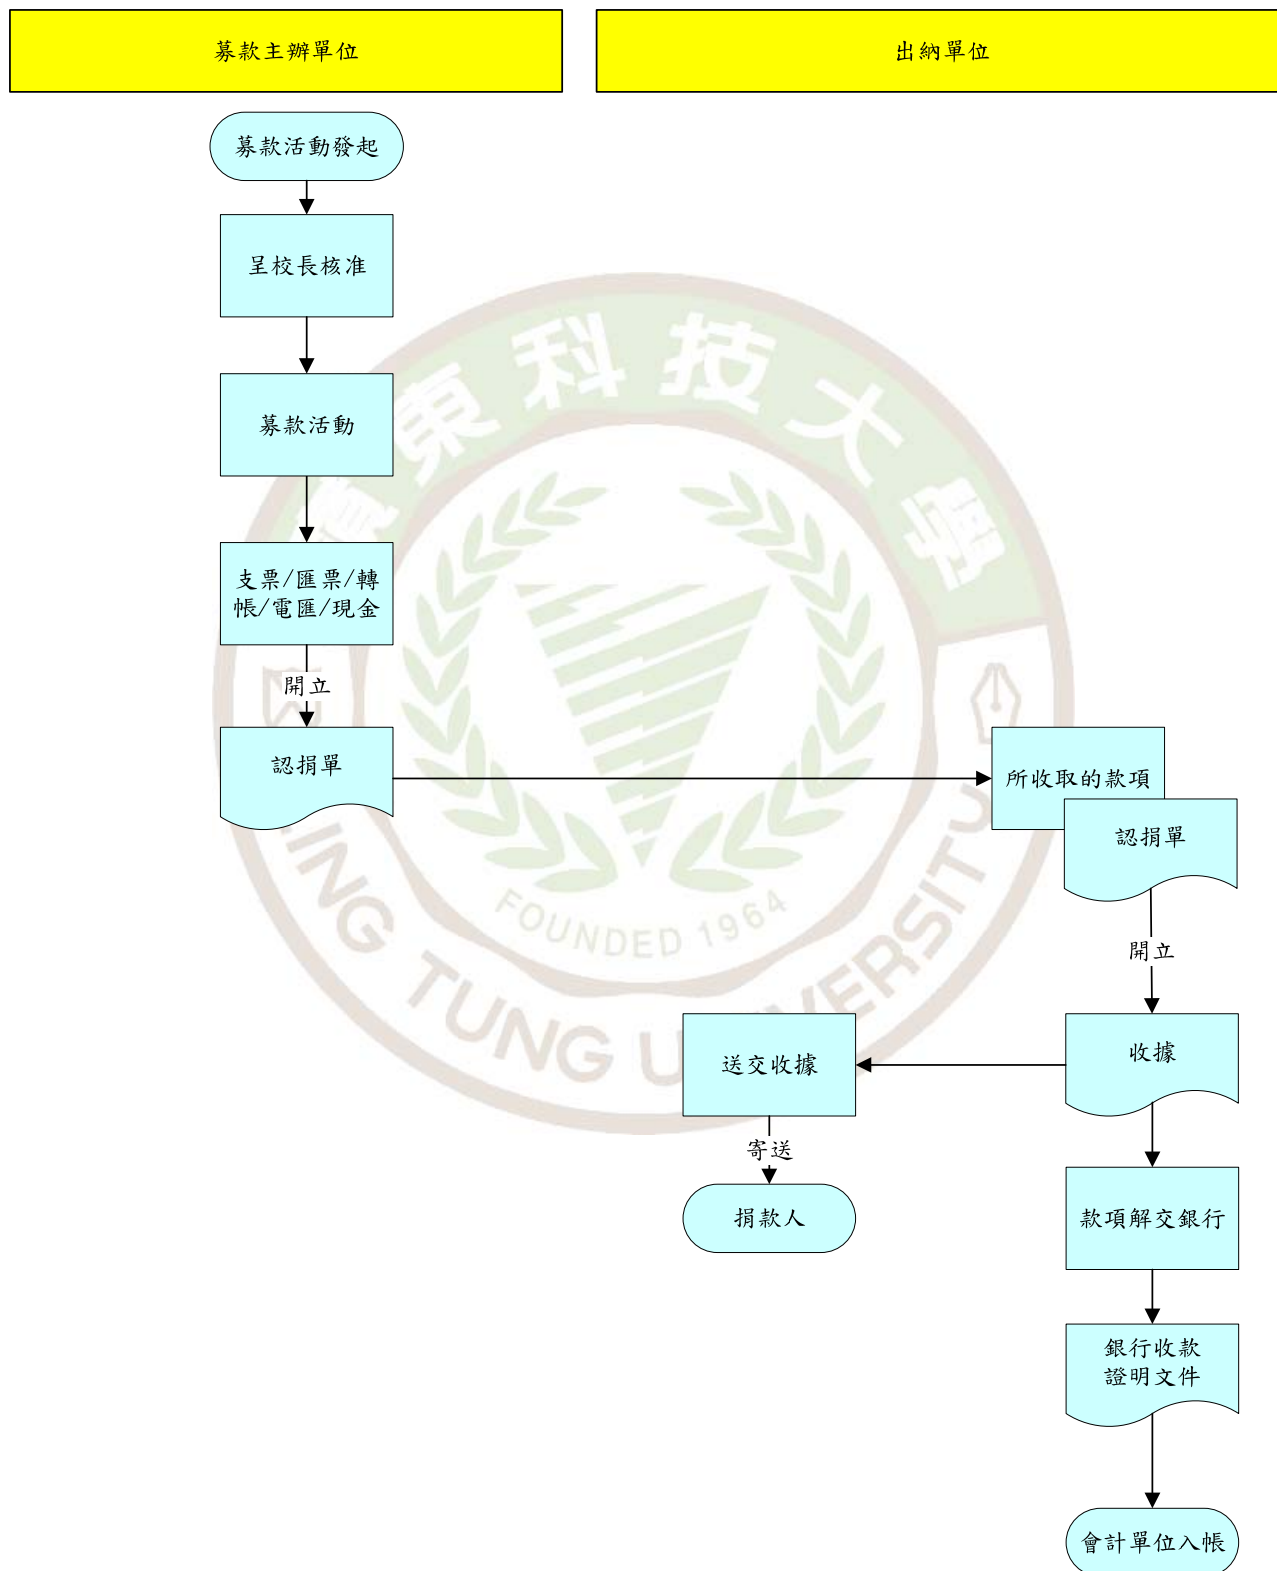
募款主辦單位

出納單位

募款活動發起

呈校長核准

募款活動

支票/匯票/轉帳/電匯/現金

開立

認捐單

所收取的款項

認捐單

開立

收據

送交收據

寄送

捐款人

款項解交銀行

銀行收款證明文件

會計單位入帳

東科技大學

FOUNDED 1964

ING TUNG U ERSIT